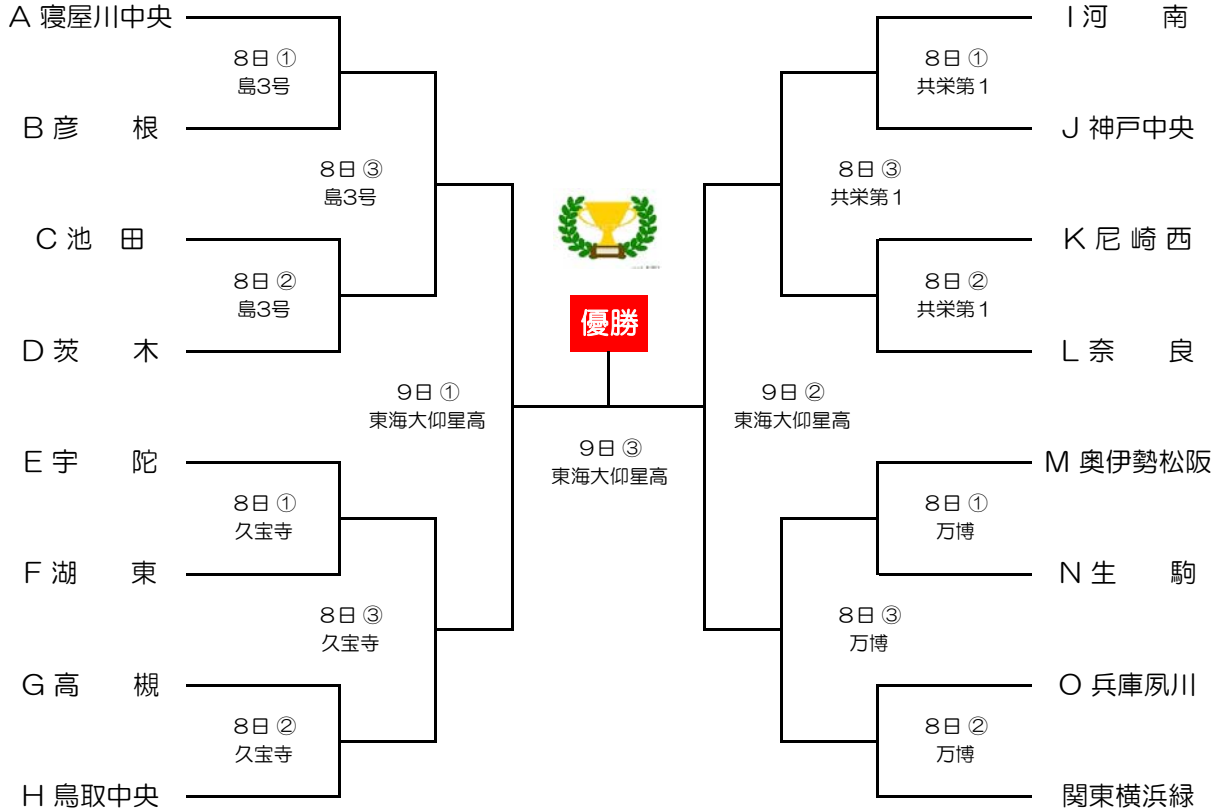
A 寝屋川中央

8日 ①
島3号

B 彦　根

8日 ③
島3号

C 池　田

8日 ②
島3号

D 茨　木

9日 ①
東海大仰星高

E 宇　陀

8日 ①
久宝寺

F 湖　東

8日 ③
久宝寺

G 高　槻

8日 ②
久宝寺

H 鳥取中央

優勝

9日 ③
東海大仰星高

I 河　南

8日 ①
共栄第1

J 神戸中央

8日 ③
共栄第1

K 尼 崎 西

8日 ②
共栄第1

L 奈　良

9日 ②
東海大仰星高

M 奥伊勢松阪

8日 ①
万博

N 生　駒

8日 ③
万博

O 兵庫夙川

8日 ②
万博

関東横浜緑